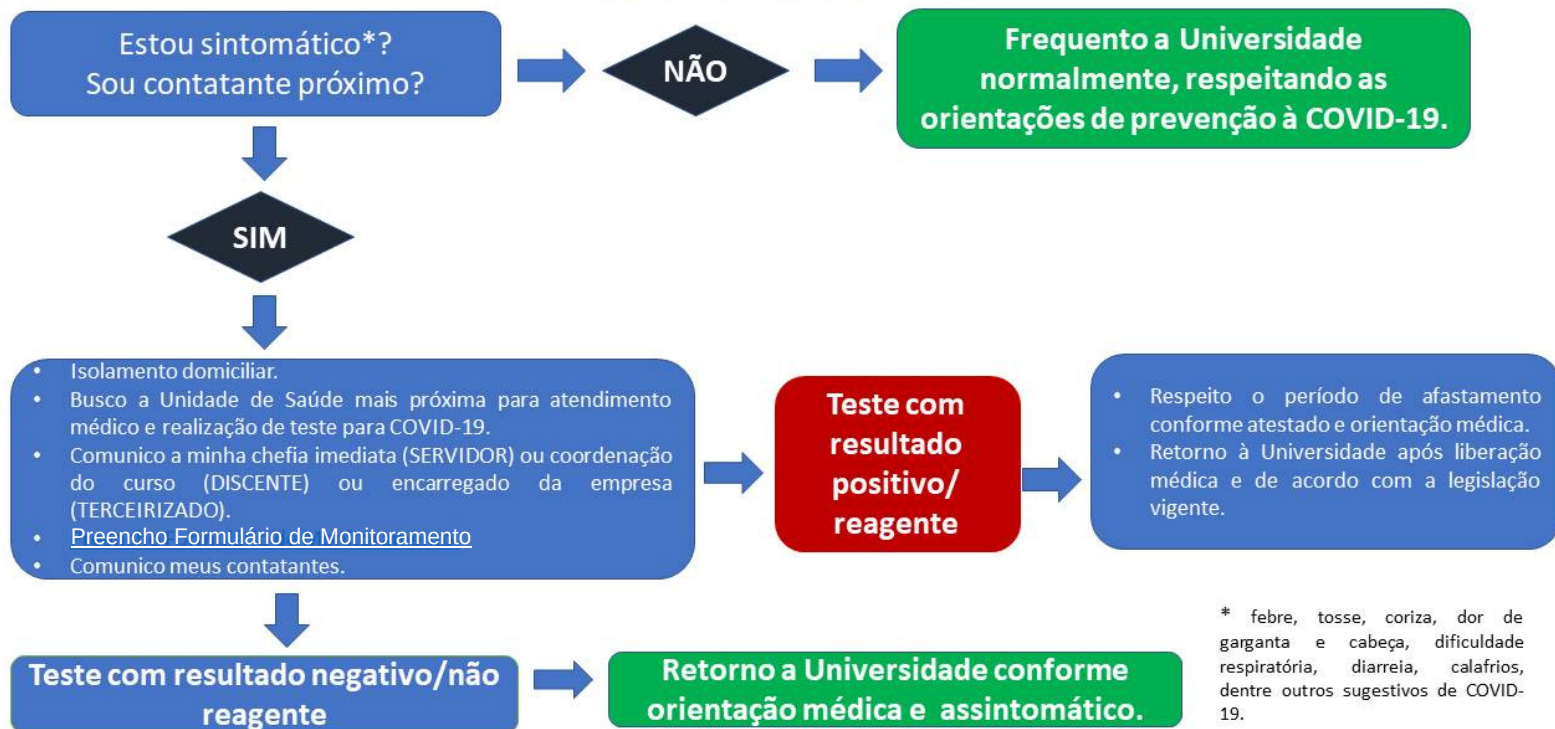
Estou sintomático*?
Sou contatante próximo?

NÃO

Frequento a Universidade normalmente, respeitando as orientações de prevenção à COVID-19.

SIM

- Isolamento domiciliar.
- Busco a Unidade de Saúde mais próxima para atendimento médico e realização de teste para COVID-19.
- Comunico a minha chefia imediata (SERVIDOR) ou coordenação do curso (DISCENTE) ou encarregado da empresa (TERCEIRIZADO).
- Preencho Formulário de Monitoramento
- Comunico meus contatantes.

Teste com resultado positivo/ reagente

- Respeito o período de afastamento conforme atestado e orientação médica.
- Retorno à Universidade após liberação médica e de acordo com a legislação vigente.

Teste com resultado negativo/não reagente

Retorno a Universidade conforme orientação médica e assintomático.

* febre, tosse, coriza, dor de garganta e cabeça, dificuldade respiratória, diarreia, calafrios, dentre outros sugestivos de COVID-19.